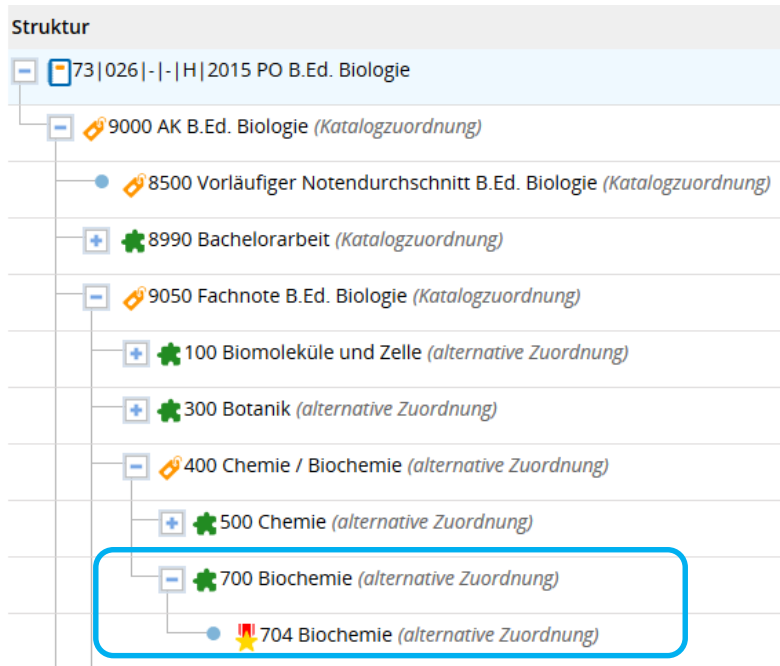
Struktur

73|026|-|-|H|2015 PO B.Ed. Biologie

9000 AK B.Ed. Biologie *(Katalogzuordnung)*

8500 Vorläufiger Notendurchschnitt B.Ed. Biologie *(Katalogzuordnung)*

8990 Bachelorarbeit *(Katalogzuordnung)*

9050 Fachnote B.Ed. Biologie *(Katalogzuordnung)*

100 Biomoleküle und Zelle *(alternative Zuordnung)*

300 Botanik *(alternative Zuordnung)*

400 Chemie / Biochemie *(alternative Zuordnung)*

500 Chemie *(alternative Zuordnung)*

700 Biochemie *(alternative Zuordnung)*

704 Biochemie *(alternative Zuordnung)*